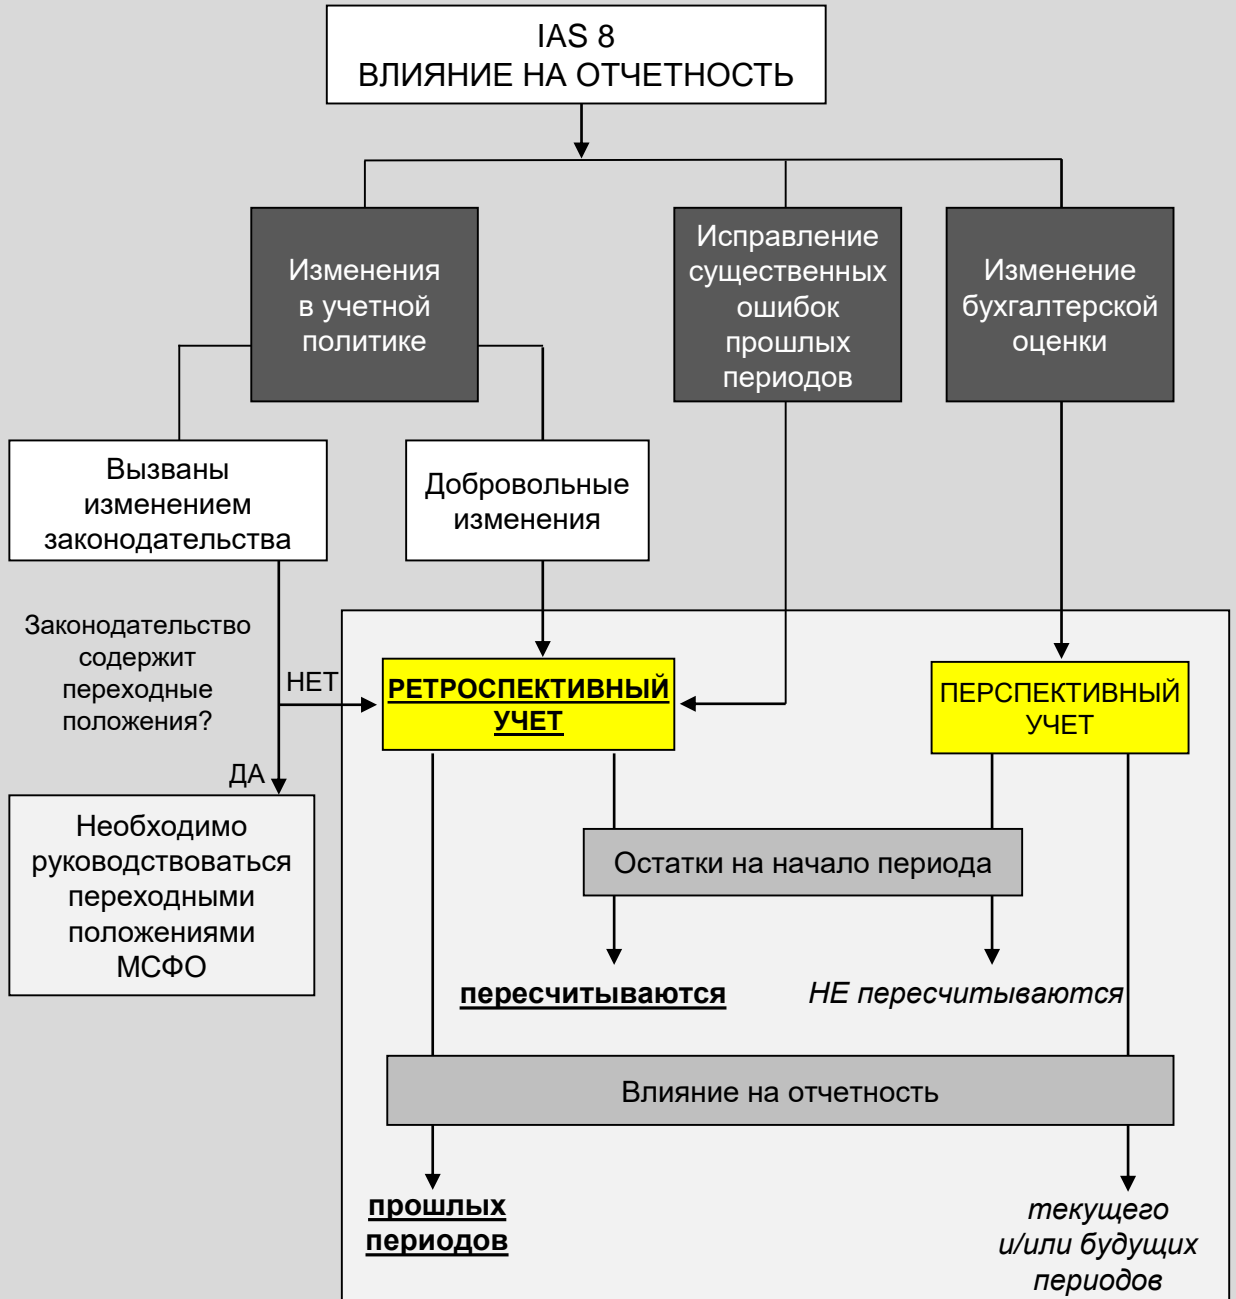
IAS 8
ВЛИЯНИЕ НА ОТЧЕТНОСТЬ

Изменения в учетной политике

Исправление существенных ошибок прошлых периодов

Изменение бухгалтерской оценки

Вызваны изменением законодательства

Добровольные изменения

Законодательство содержит переходные положения?

НЕТ

ДА

РЕТРОСПЕКТИВНЫЙ УЧЕТ

ПЕРСПЕКТИВНЫЙ УЧЕТ

Необходимо руководствоваться переходными положениями МСФО

Остатки на начало периода

пересчитываются

НЕ пересчитываются

Влияние на отчетность

прошлых периодов

текущего и/или будущих периодов